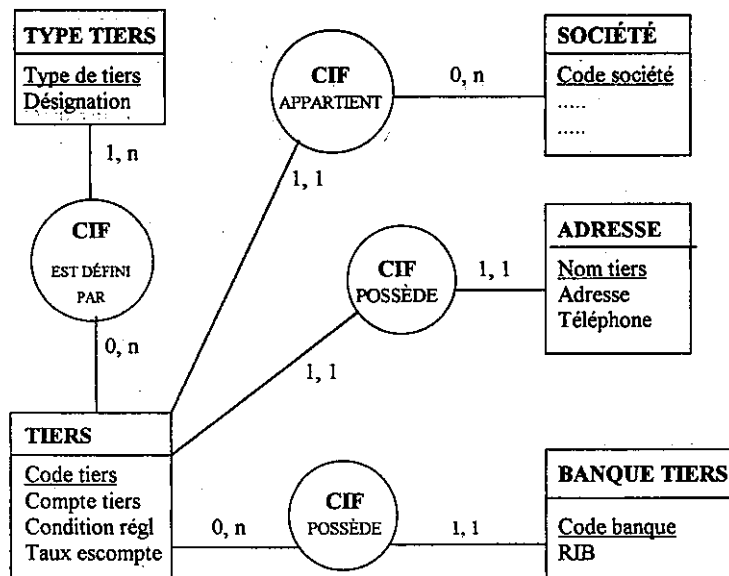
TYPE TIERS
Type de tiers
Désignation

1, n

CIF
EST DÉFINI PAR

0, n

CIF
APPARTIENT

0, n

1, 1

SOCIÉTÉ
Code société
.....
.....

CIF
POSSÈDE

1, 1

1, 1

ADRESSE
Nom tiers
Adresse
Téléphone

TIERS
Code tiers
Compte tiers
Condition régl
Taux escompte

0, n

CIF
POSSÈDE

1, 1

BANQUE TIERS
Code banque
RIB